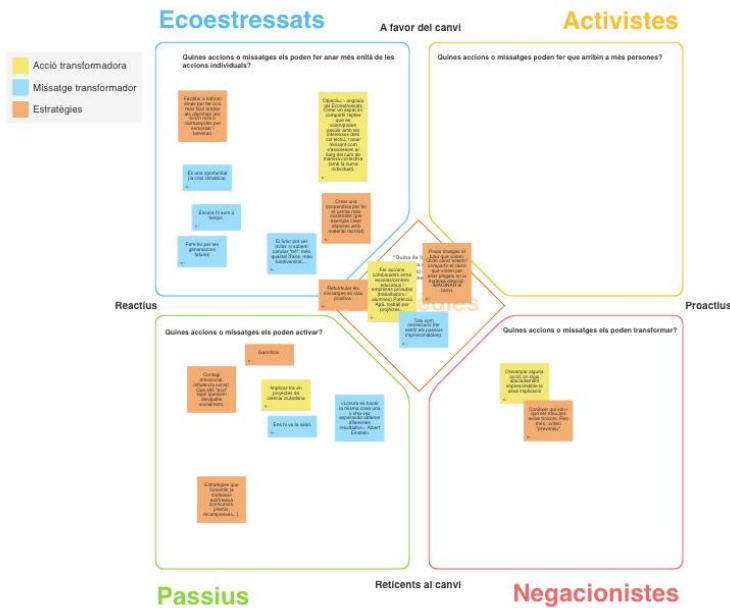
Ecoestressats

A favor del canvi

Activistes

Acció transformadora

Missatge transformador

Estratègies

Quines accions o missatges els poden fer anar més enllà de les accions individuals?

Quines accions o missatges poden fer que arribin a més persones?

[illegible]

Objectiu - engrescar els Ecoestressats: Crear un espai on compartir règles que es sobreposen, passar amb els interessos dels col·lectius. I crear necessari com, d'assolament al llarg del curs de manera conjunta amb la suma individual).

Es una oportunitat (la crisi climàtica)

Encara hi som a temps

Crear una cooperativa per fer el primer mes mostrar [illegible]

Fem-ho per les generacions futures

El futur per ser donar a nosaltres canviar "bé" més qualitat d'avui, més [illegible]

"Quina és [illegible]

Fer accions combinades entre associacions, educatius i empreses privades (institucions i escoles) Polítiques Agil, treball per projectes.

Posar imatges al futur que volem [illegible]

Reforçar els missatges en clau positiva

Tots som necessaris (fer sentir els passius imprescindibles)

Reactius

Proactius

Quines accions o missatges els poden activar?

Quines accions o missatges els poden transformar?

Gamificar

Contagi emocional: influència social. Que allò "bo" sigui quelcom desitjable socialment.

Implicar-los en projectes de ciència ciutadana

Desmuntar alguns mites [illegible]

Confiar que no i que els educats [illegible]

Ens hi va la salut.

«Locura es hacer lo mismo una y otra vez esperando obtener diferentes resultados» - Albert Einstein.

Estratègies que fomentin la motivació extrínseca (concursos, premis, recompenses...)

Passius

Reticents al canvi

Negacionistes